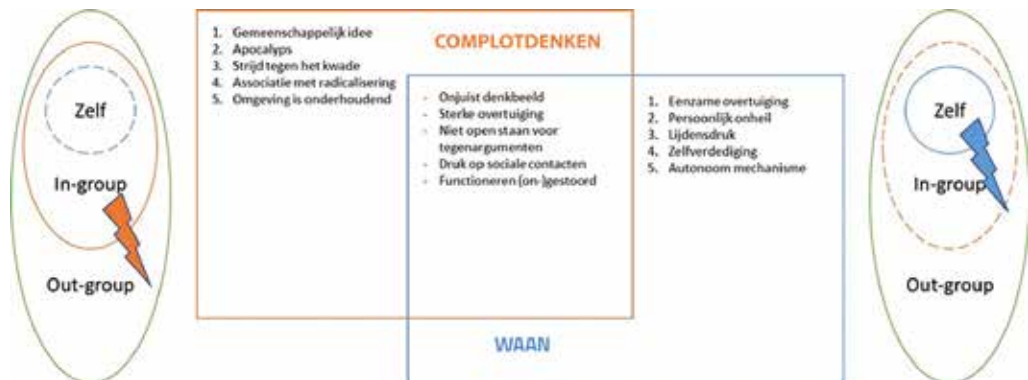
Zelf

In-group

Out-group

1. Gemeenschappelijk idee
2. Apocalyps
3. Strijd tegen het kwade
4. Associatie met radicalisering
5. Omgeving is onderhoudend

COMPLOTDENKEN

- Onjuist denkbeeld
- Sterke overtuiging
- Niet open staan voor tegenargumenten
- Druk op sociale contacten
- Functioneren (on-)gestoord

1. Eenzame overtuiging
2. Persoonlijk onheil
3. Lijdensdruk
4. Zelfverdediging
5. Autonoom mechanisme

WAAN

Zelf

In-group

Out-group